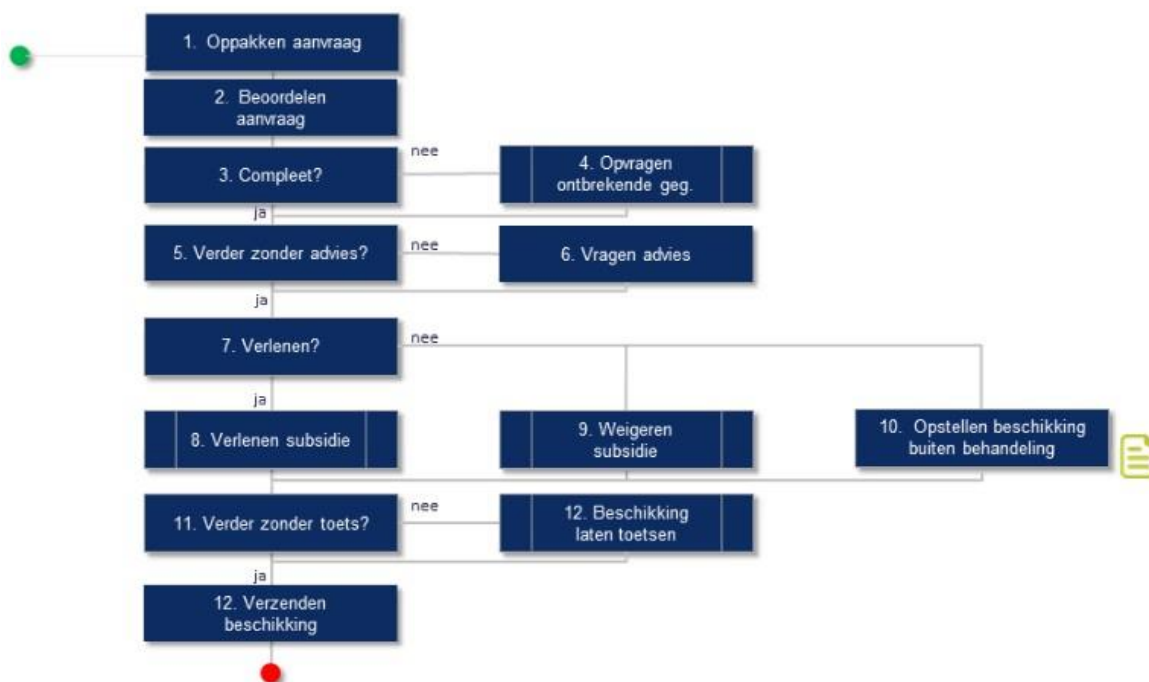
1. Oppakken aanvraag

2. Beoordelen aanvraag

3. Compleet?

nee

4. Opvragen ontbrekende geg.

ja

5. Verder zonder advies?

nee

6. Vragen advies

ja

7. Verlenen?

nee

ja

8. Verlenen subsidie

9. Weigeren subsidie

10. Opstellen beschikking buiten behandeling

11. Verder zonder toets?

nee

12. Beschikking laten toetsen

ja

12. Verzenden beschikking